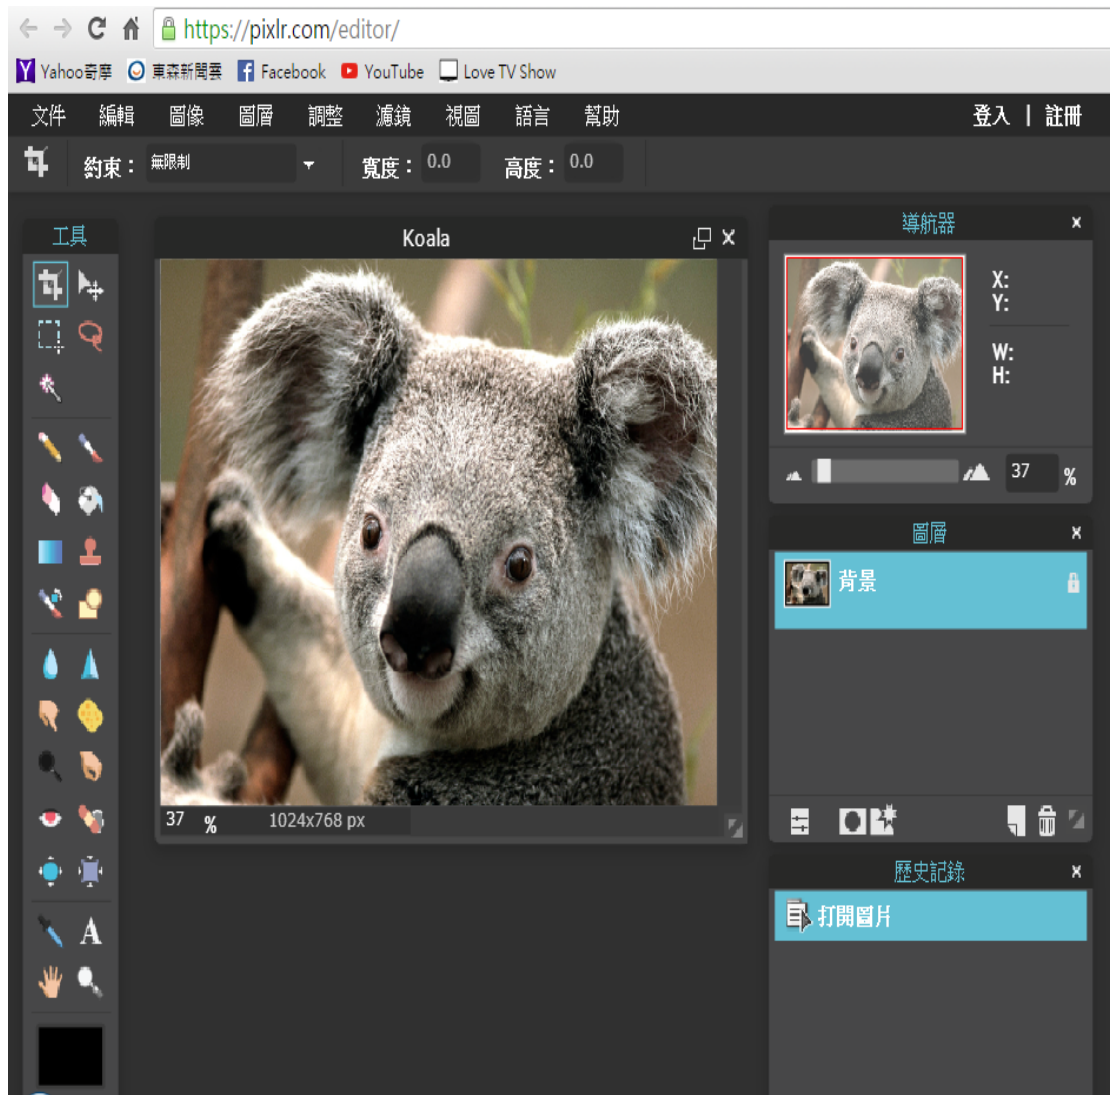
https://pixlr.com/editor/

Yahoo奇摩 東森新聞雲 Facebook YouTube Love TV Show

文件 編輯 圖像 圖層 調整 濾鏡 視圖 語言 幫助

登入 | 註冊

約束： 無限制 寬度： 0.0 高度： 0.0

工具

Koala

37 % 1024x768 px

導航器

X:
Y:
W:
H:

37 %

圖層

背景

歷史記錄

打開圖片